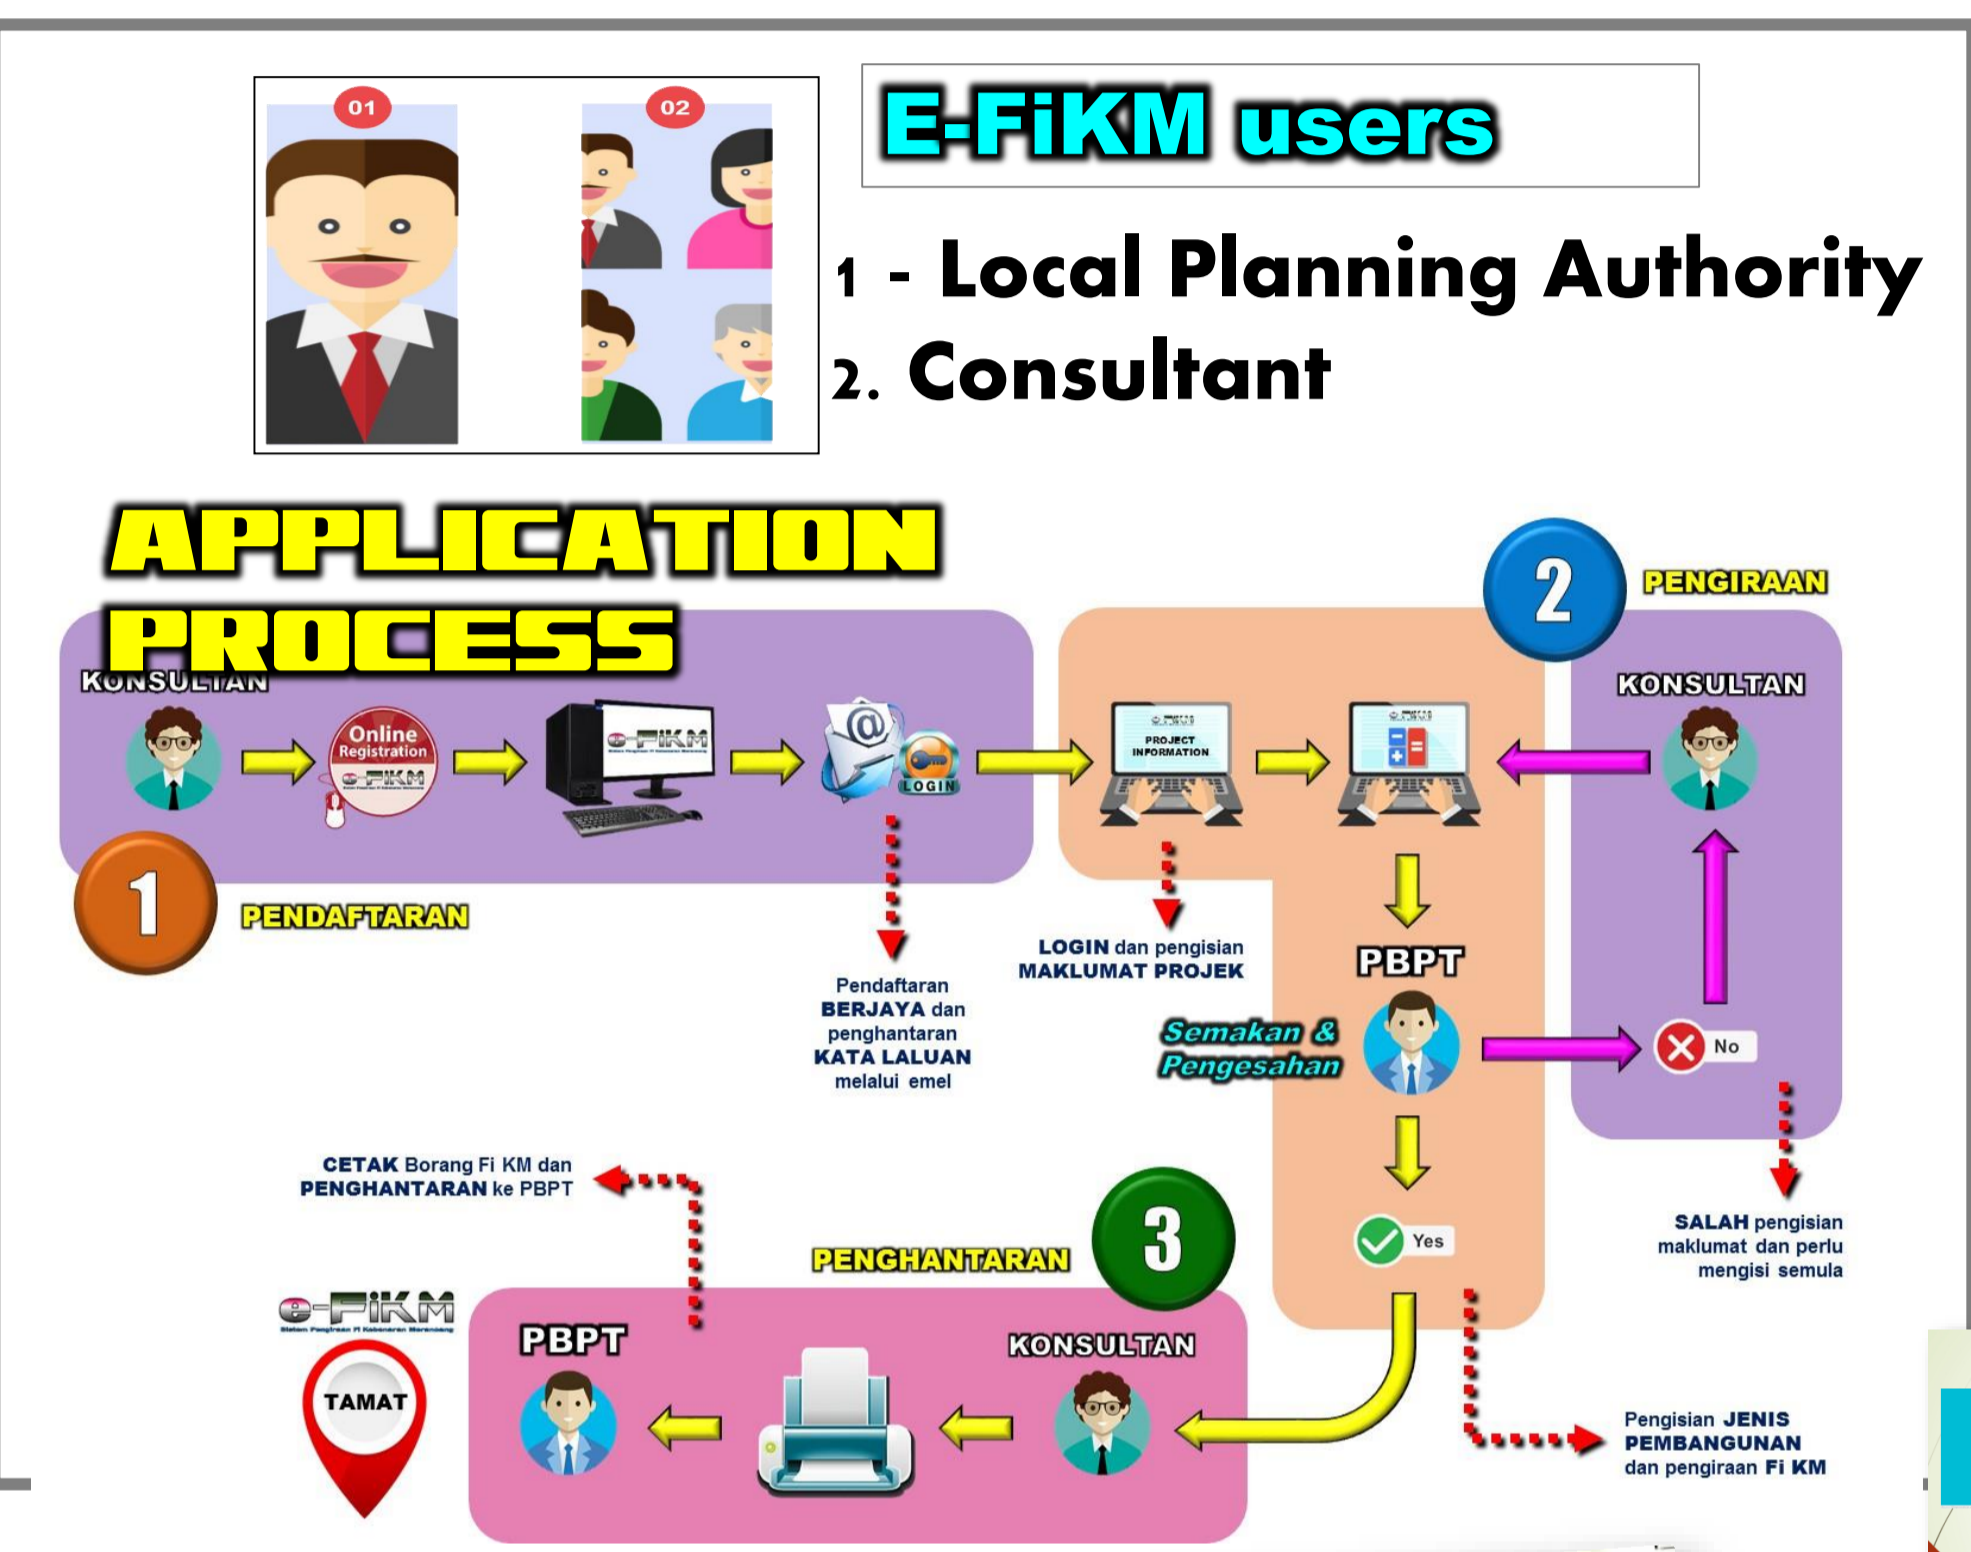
01

02

E-FiKM users

1 - Local Planning Authority

2. Consultant

APPLICATION PROCESS

KONSULTAN

Online Registration

e-FiKM

e-FiKM

LOGIN

1

PENDAFTARAN

Pendaftaran BERJAYA dan penghantaran KATA LALUAN melalui emel

PROJECT INFORMATION

LOGIN dan pengisian MAKLUMAT PROJEK

2

PENGIRAAN

KONSULTAN

PBPT

Semakan & Pengesahan

No

Yes

SALAH pengisian maklumat dan perlu mengisi semula

Pengisian JENIS PEMBANGUNAN dan pengiraan Fi KM

CETAK Borang Fi KM dan PENGHANTARAN ke PBPT

PENGHANTARAN

3

e-FiKM

TAMAT

PBPT

KONSULTAN